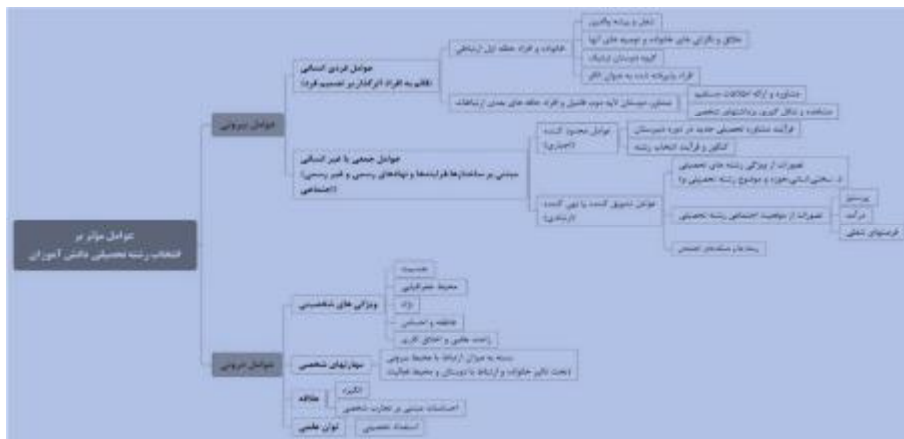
عوامل مؤثر بر انتخاب رشته تحصیلی دانش آموزان

عوامل بیرونی

عوامل فردی انسانی
(قائم به افراد اثرگذار بر تصمیم فرد)

خانواده و افراد حلقه اول ارتباطی

دخل و پیشه والدین

علایق و نگرانی های خانواده و توصیه های آنها

گروه دوستان نزدیک

افراد پذیرفته شده به عنوان الگو

معلمان، دوستان لایه دوم، فامیل و افراد حلقه های بعدی ارتباطات

مشاوره و ارائه اطلاعات مستقیم

مشاهده و دنبال کردن برداشتهای شخصی

عوامل جمعی یا غیر انسانی
مبتنی بر ساختارها، فرایندها و نهادهای رسمی و غیر رسمی
(اجتماعی)

عوامل محدود کننده
(اجباری)

فرآیند مشاوره تحصیلی جدید در دوره دبیرستان

کنکور و فرآیند انتخاب رشته

عوامل تشویق کننده یا دفع کننده
(ارزشی)

تصورات از ویژگی رشته های تحصیلی
(د. سختی/آسانی، حوزه و موضوع رشته تحصیلی و)

تصورات از موقعیت اجتماعی رشته تحصیلی

پرستیژ

درآمد

فرصتهای شغلی

رسانه ها و شبکه های اجتماعی

عوامل درونی

ویژگی های شخصیتی

جنسیت

محیط جغرافیایی

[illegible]

عاطفه و احساس

زمینه علمی و اخلاق کاری

مهارتهای شخصی

رسته به میزان ارتباط با محیط بیرونی
(تحت تاثیر خانواده و ارتباط با دوستان و محیط فعالیت)

علاقه

انگیزه

احساسات مبتنی بر تجارب شخصی

توان علمی

استعداد تحصیلی